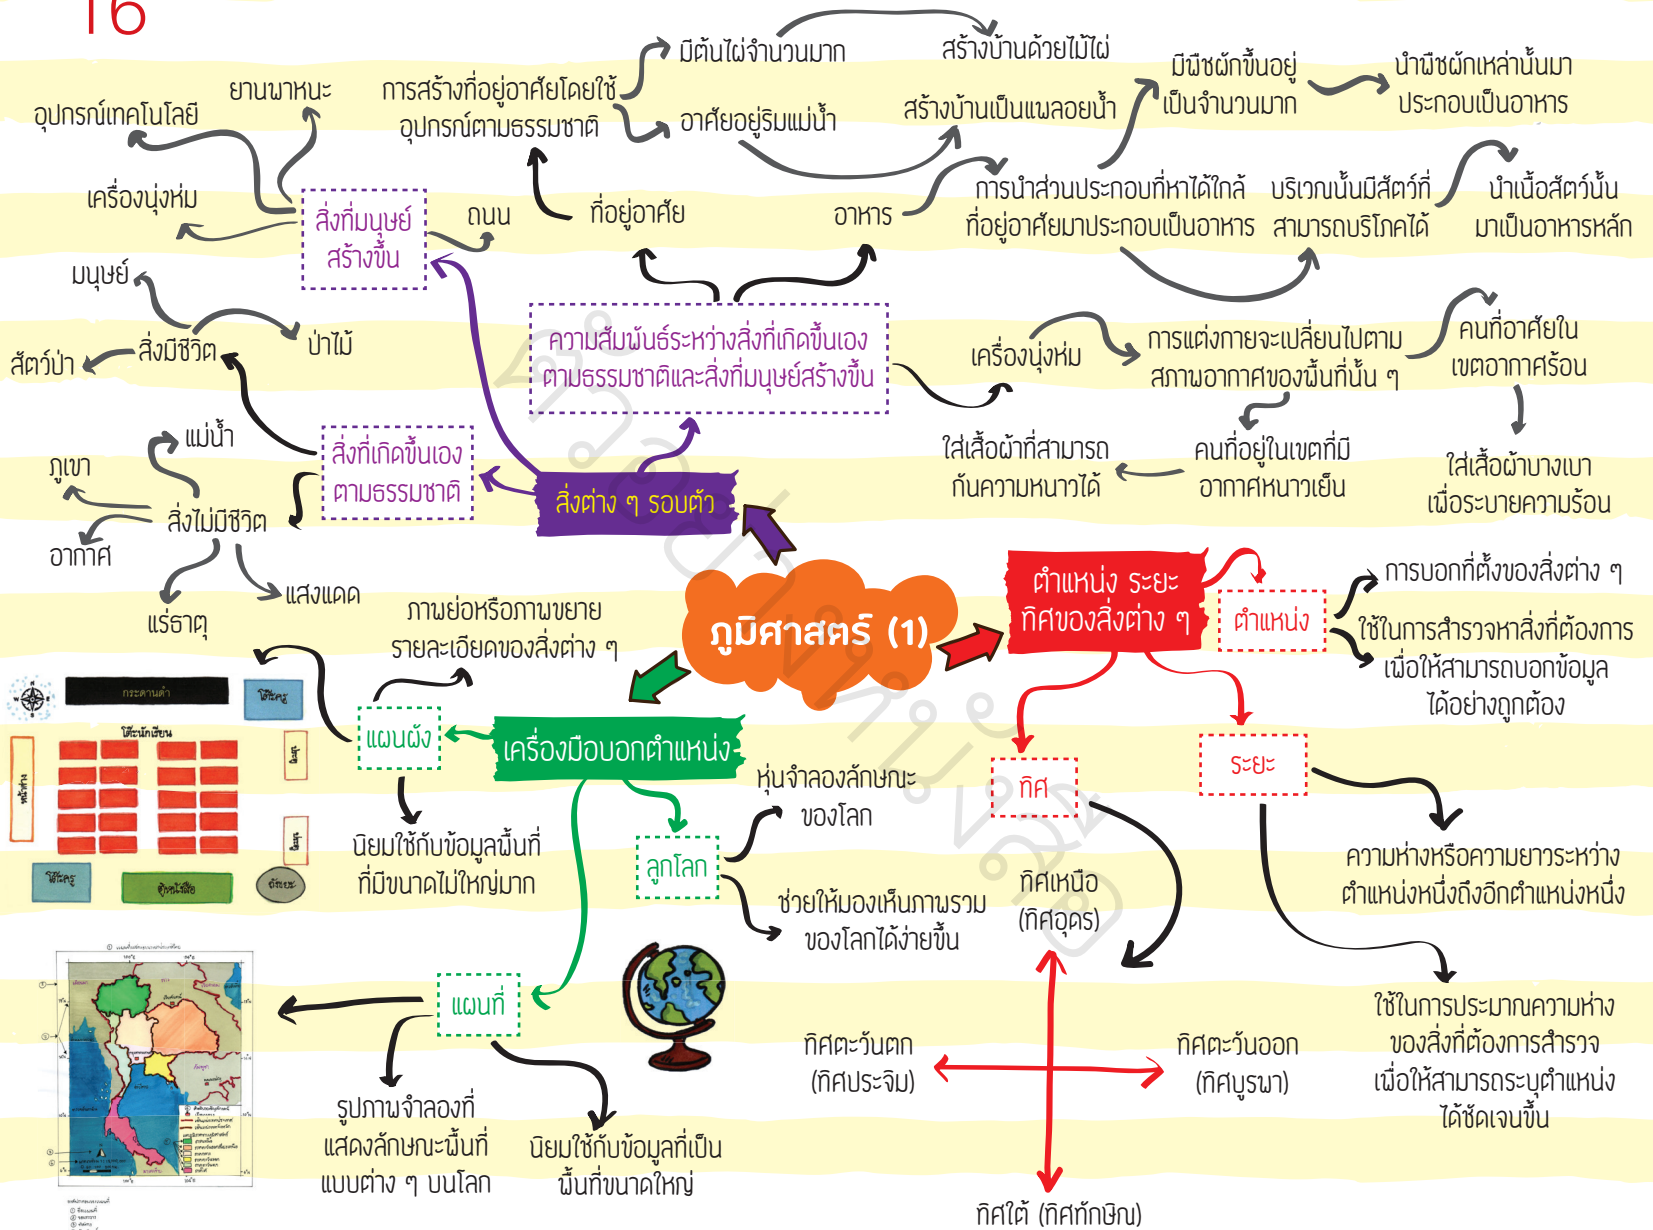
16

ภูมิศาสตร์ (1)

สิ่งต่าง ๆ รอบตัว

สิ่งที่มนุษย์สร้างขึ้น

ยานพาหนะ

อุปกรณ์เทคโนโลยี

เครื่องนุ่งห่ม

ถนน

การสร้างที่อยู่อาศัยโดยใช้อุปกรณ์ตามธรรมชาติ

มีต้นไผ่จำนวนมาก

สร้างบ้านด้วยไม้ไผ่

อาศัยอยู่ริมแม่น้ำ

สร้างบ้านเป็นแพลอยน้ำ

มีพืชผักขึ้นอยู่เป็นจำนวนมาก

นำพืชผักเหล่านั้นมาประกอบเป็นอาหาร

ที่อยู่อาศัย

อาหาร

การนำส่วนประกอบที่หาได้ใกล้ที่อยู่อาศัยมาประกอบเป็นอาหาร

บริเวณนั้นมีสัตว์ที่สามารถบริโภคได้

นำเนื้อสัตว์นั้นมาเป็นอาหารหลัก

ความสัมพันธ์ระหว่างสิ่งที่เกิดขึ้นเองตามธรรมชาติและสิ่งที่มนุษย์สร้างขึ้น

เครื่องนุ่งห่ม

การแต่งกายจะเปลี่ยนไปตามสภาพอากาศของพื้นที่นั้น ๆ

คนที่อาศัยในเขตอากาศร้อน

ใส่เสื้อผ้าบางเบาเพื่อระบายความร้อน

คนที่อยู่ในเขตที่มีอากาศหนาวเย็น

ใส่เสื้อผ้าที่สามารถกันความหนาวได้

มนุษย์

สิ่งมีชีวิต

ป่าไม้

สัตว์ป่า

สิ่งที่เกิดขึ้นเองตามธรรมชาติ

แม่น้ำ

ภูเขา

สิ่งไม่มีชีวิต

อากาศ

แร่ธาตุ

แสงแดด

ตำแหน่ง ระยะ ทิศของสิ่งต่าง ๆ

ตำแหน่ง

การบอกที่ตั้งของสิ่งต่าง ๆ

ใช้ในการสำรวจหาสิ่งที่ต้องการเพื่อให้สามารถบอกข้อมูลได้อย่างถูกต้อง

ทิศ

ระยะ

ความห่างหรือความยาวระหว่างตำแหน่งหนึ่งถึงอีกตำแหน่งหนึ่ง

ใช้ในการประมาณความห่างของสิ่งที่ต้องการสำรวจเพื่อให้สามารถระบุตำแหน่งได้ชัดเจนขึ้น

ทิศเหนือ (ทิศอุดร)

ทิศตะวันตก (ทิศประจิม)

ทิศตะวันออก (ทิศบูรพา)

ทิศใต้ (ทิศทักษิณ)

เครื่องมือบอกตำแหน่ง

แผนผัง

ภาพย่อหรือภาพขยายรายละเอียดของสิ่งต่าง ๆ

นิยมใช้กับข้อมูลพื้นที่ที่มีขนาดไม่ใหญ่มาก

กระดานดำ

โต๊ะครู

โต๊ะนักเรียน

หน้าต่าง

ประตู

ประตู

โต๊ะครู

ตู้หนังสือ

ถังขยะ

ลูกโลก

หุ่นจำลองลักษณะของโลก

ช่วยให้มองเห็นภาพรวมของโลกได้ง่ายขึ้น

แผนที่

รูปภาพจำลองที่แสดงลักษณะพื้นที่แบบต่าง ๆ บนโลก

นิยมใช้กับข้อมูลที่เป็นพื้นที่ขนาดใหญ่

ตัวอย่างห้ามใช้